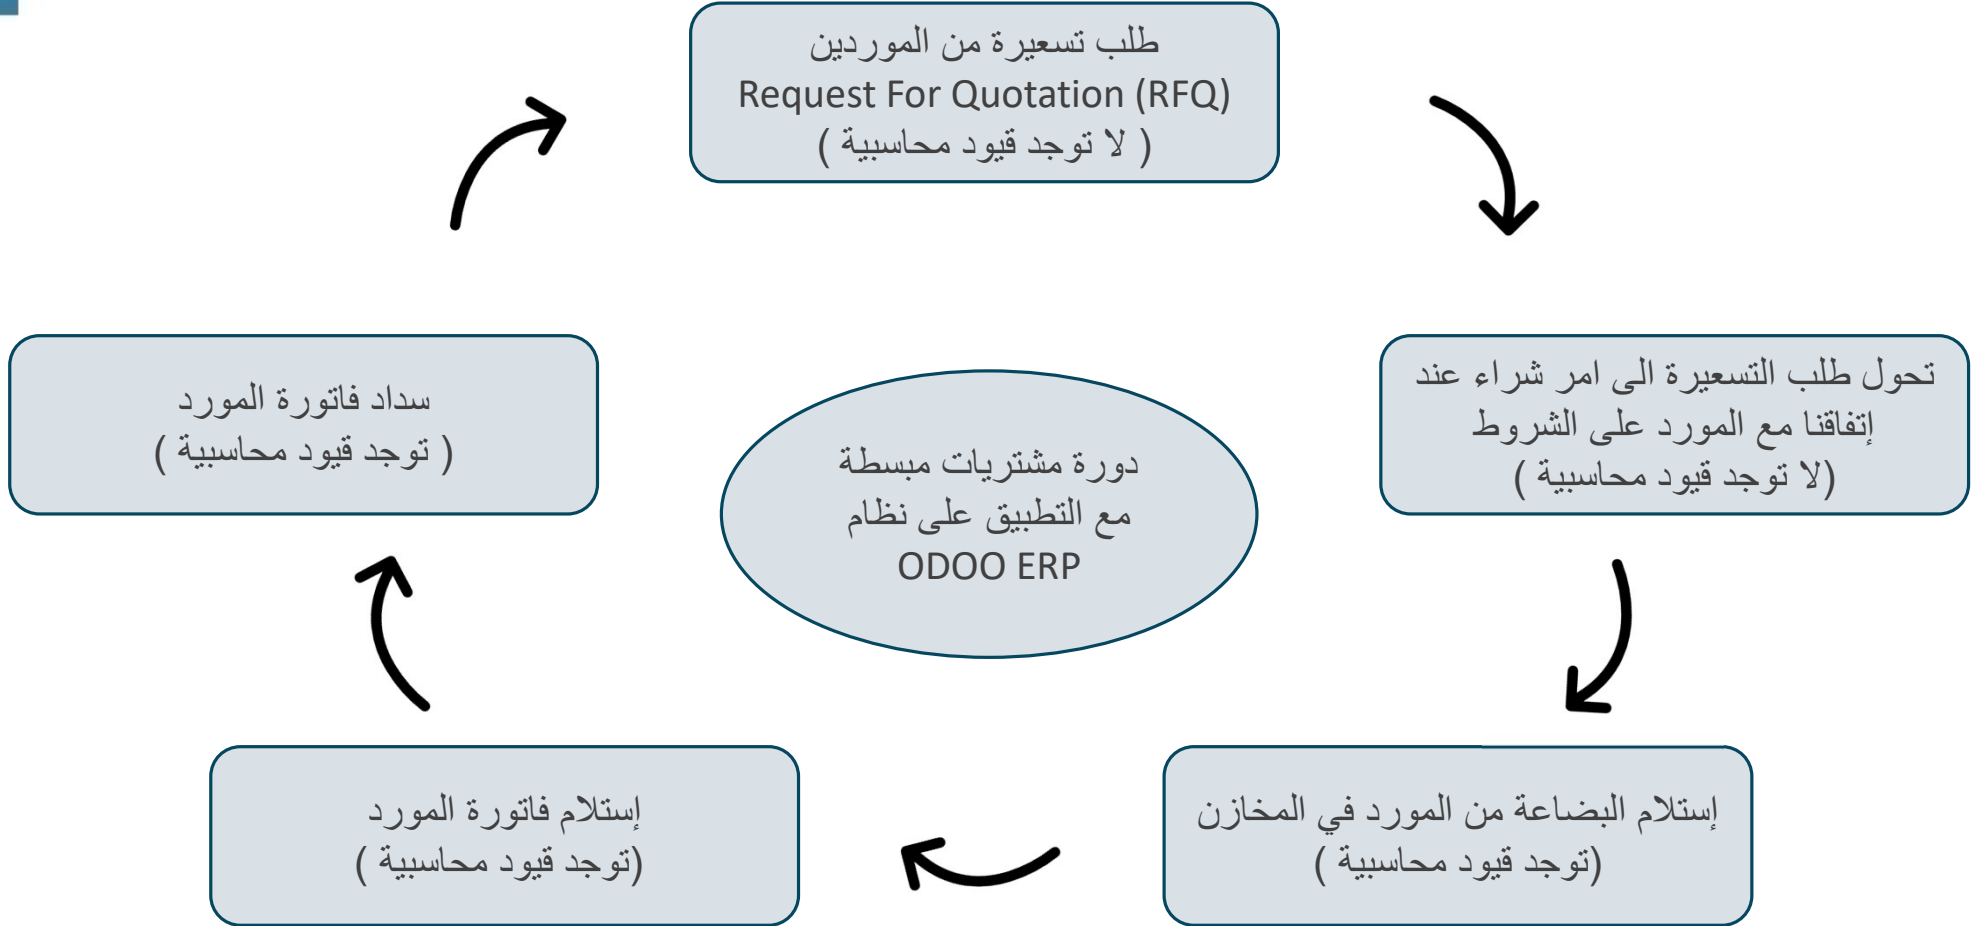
طلب تسعيرة من الموردين
Request For Quotation (RFQ)
( لا توجد قيود محاسبية )

تحول طلب التسعيرة الى امر شراء عند إتفاقنا مع المورد على الشروط
(لا توجد قيود محاسبية )

دورة مشتريات مبسطة مع التطبيق على نظام
ODOO ERP

سداد فاتورة المورد
( توجد قيود محاسبية )

إستلام البضاعة من المورد في المخازن
(توجد قيود محاسبية )

إستلام فاتورة المورد
(توجد قيود محاسبية )